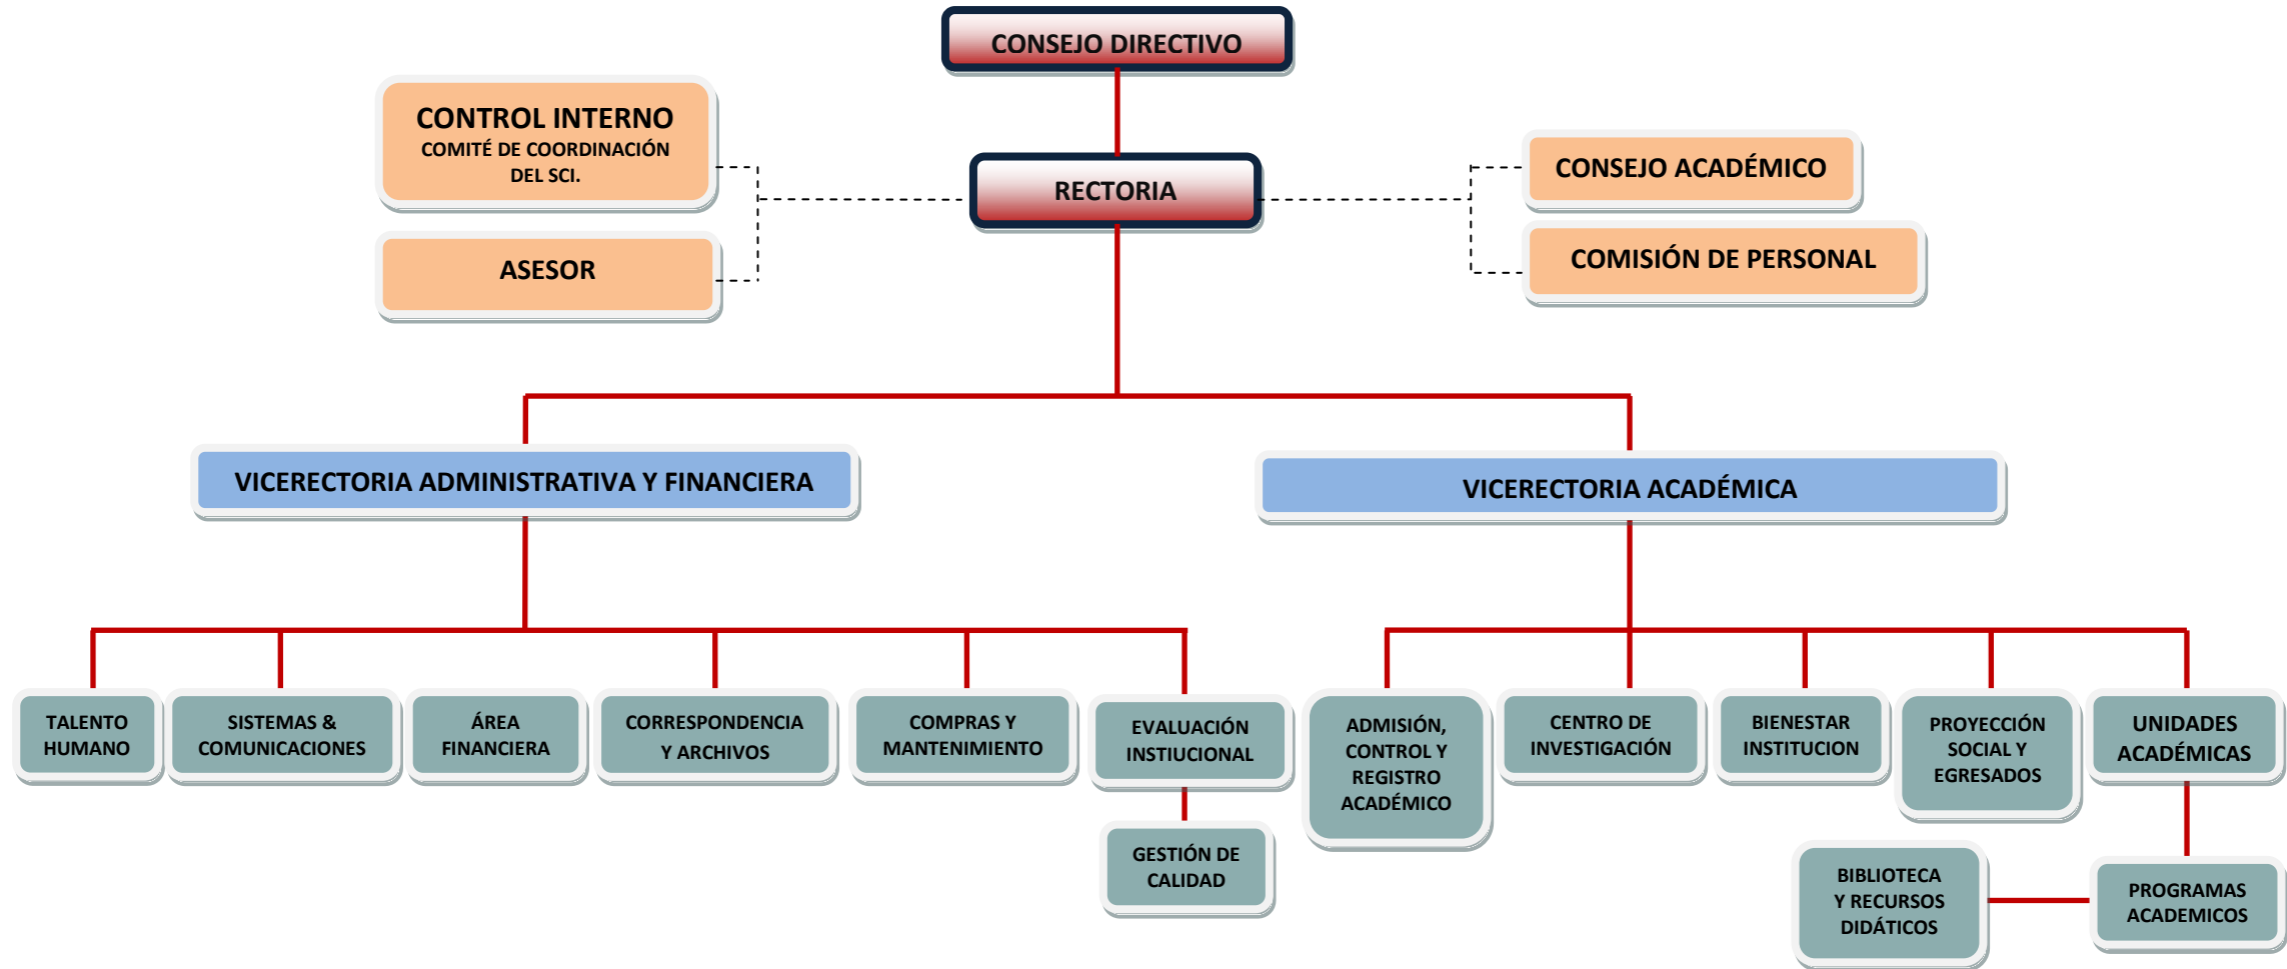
CONSEJO DIRECTIVO

CONTROL INTERNO
COMITÉ DE COORDINACIÓN DEL SCI.

RECTORIA

CONSEJO ACADÉMICO

ASESOR

COMISIÓN DE PERSONAL

VICERECTORIA ADMINISTRATIVA Y FINANCIERA

VICERECTORIA ACADÉMICA

TALENTO HUMANO

SISTEMAS & COMUNICACIONES

ÁREA FINANCIERA

CORRESPONDENCIA Y ARCHIVOS

COMPRAS Y MANTENIMIENTO

EVALUACIÓN INSTIUCIONAL

GESTIÓN DE CALIDAD

ADMISIÓN, CONTROL Y REGISTRO ACADÉMICO

CENTRO DE INVESTIGACIÓN

BIENESTAR INSTITUCION

PROYECCIÓN SOCIAL Y EGRESADOS

UNIDADES ACADÉMICAS

BIBLIOTECA Y RECURSOS DIDÁTICOS

PROGRAMAS ACADEMICOS